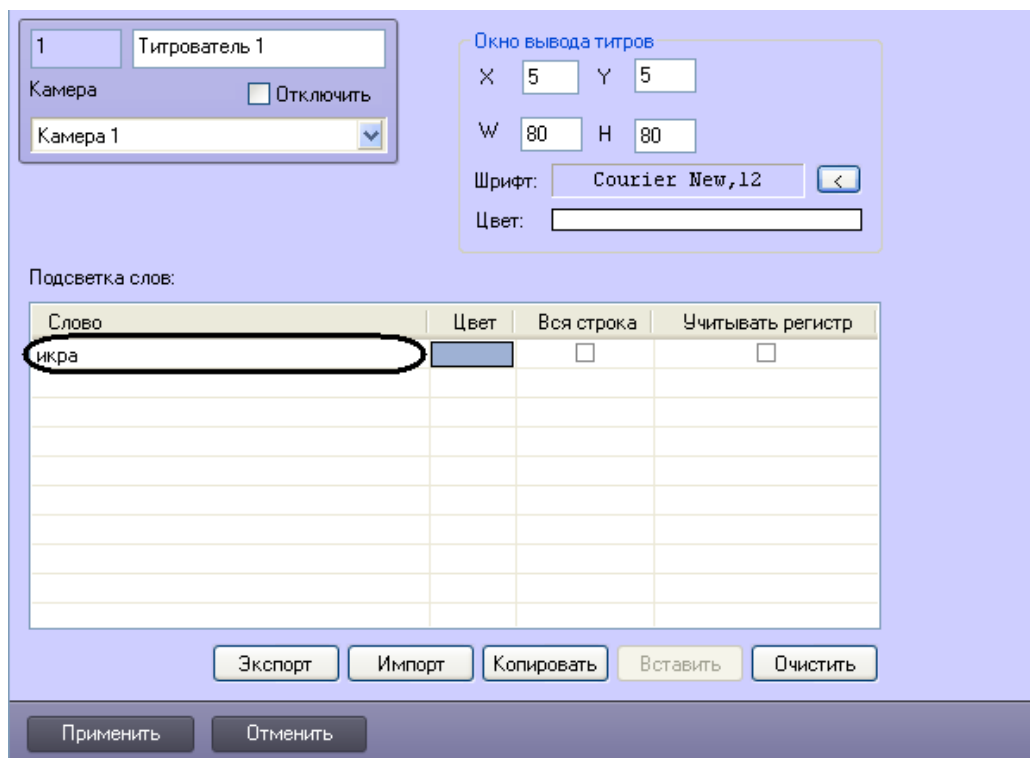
1 Титрователь 1

Камера

Отключить

Камера 1

Окно вывода титров

X 5 Y 5

W 80 H 80

Шрифт: Courier New,12 <

Цвет:

Подсветка слов:

| Слово | Цвет | Вся строка | Учитывать регистр |
|---|---|---|---|
| икра | | ☐ | ☐ |

Экспорт Импорт Копировать Вставить Очистить

Применить Отменить